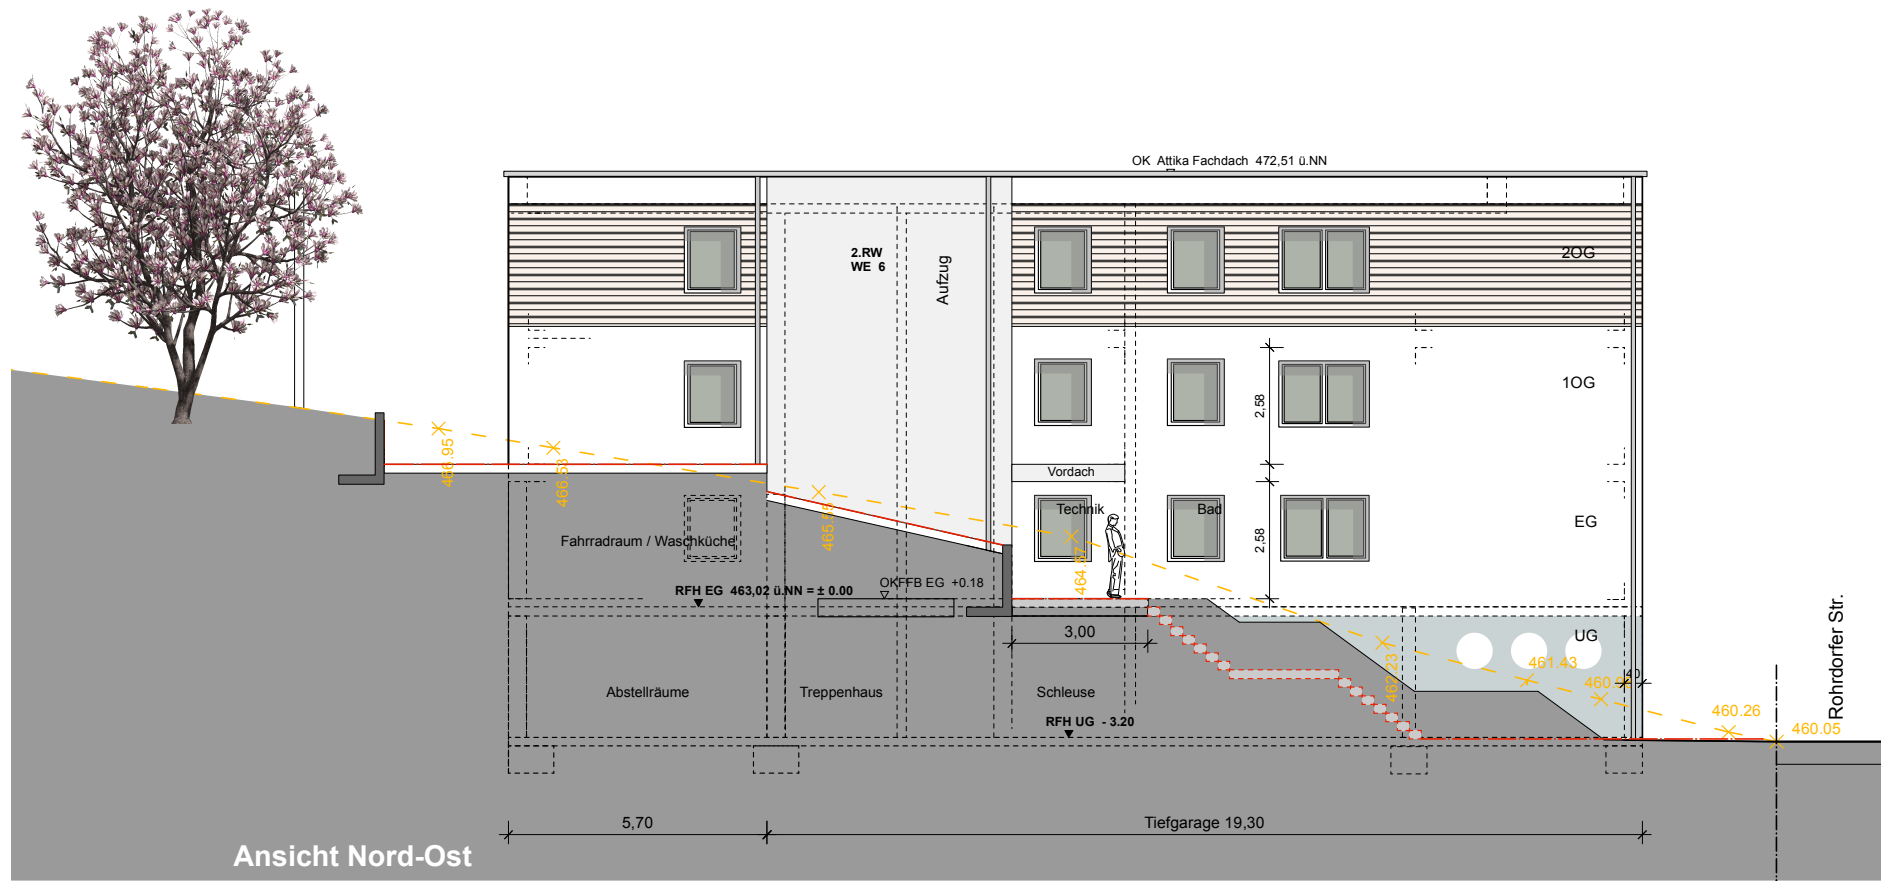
OK Attika Fachdach 472,51 ü.NN

2.RW
WE 6

Aufzug

2OG

1OG

EG

UG

2,58

2,58

Vordach

Technik

Bad

466.95

466.58

465.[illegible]

464.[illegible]

Fahrradraum / Waschküche

RFH EG 463,02 ü.NN = ± 0.00

OKFFB EG +0.18

3,00

Abstellräume

Treppenhaus

Schleuse

RFH UG - 3.20

462.23

461.43

460.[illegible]

40

460.26

460.05

Rohrdorfer Str.

5,70

Tiefgarage 19,30

Ansicht Nord-Ost